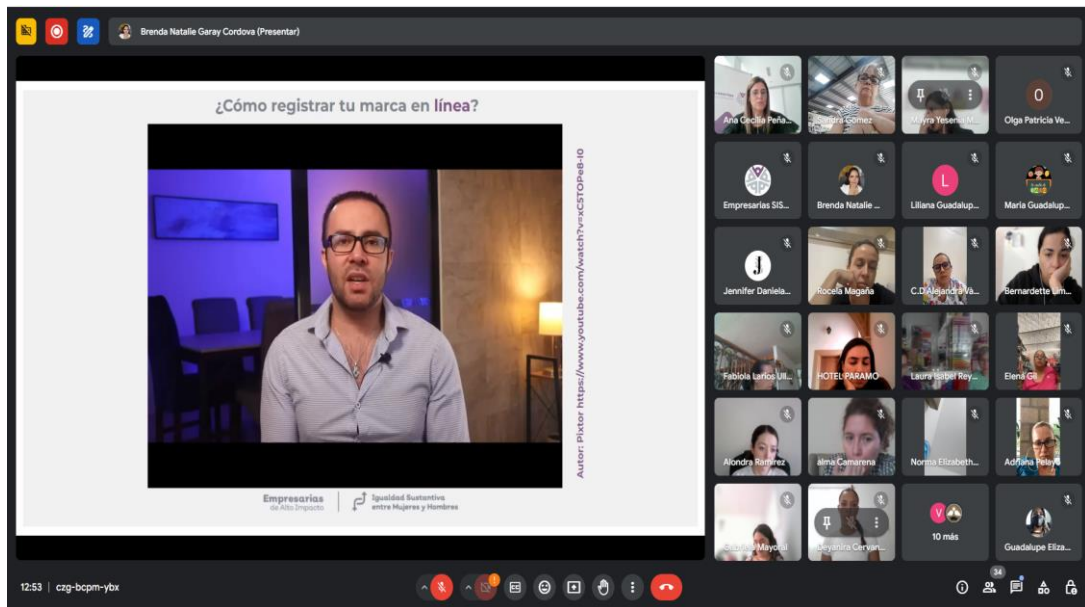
Brenda Natalie Garay Cordova (Presentar)

¿Cómo registrar tu marca en línea?

Autor: Pixtor https://www.youtube.com/watch?v=xC5TOPe8-I0

Empresarias de Alto Impacto

Igualdad Sustantiva entre Mujeres y Hombres

Ana Cecilia Peña...
Sandra Gomez
Mayra Yesenia M...
O
Olga Patricia Ve...
Empresarias SIS...
Brenda Natalie ...
L
Liliana Guadalup...
Maria Guadalup...
J
Jennifer Daniela...
Rocela Magaña
C.D.Alejandra Va...
Bernardette Lim...
Fabiola Larios Ull...
HOTEL PARAMO
Laura Isabel Rey...
Elena Gil
Alondra Ramirez
alma Camarena
Norma Elizabeth...
Adriana Pelayo
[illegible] Mayoral
Deyanira Cervan...
V
10 más
Guadalupe Eliza...

12:53 | czg-bcpm-ybx

34